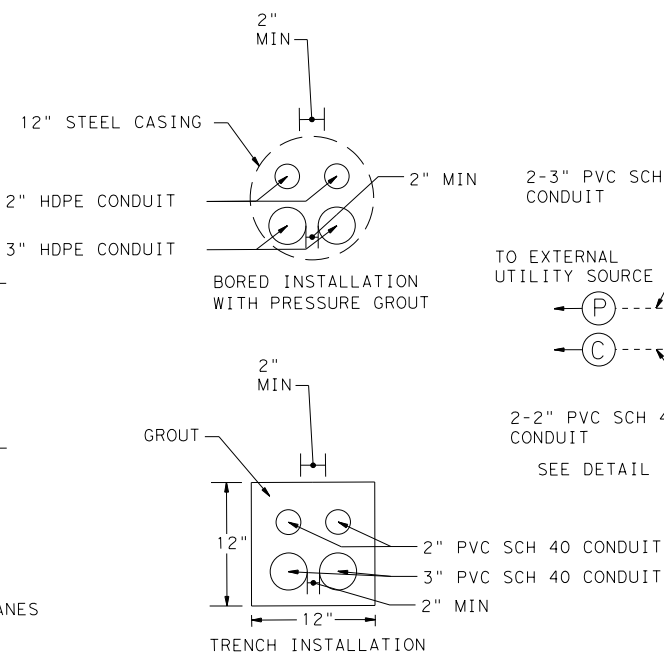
2"
MIN

12" STEEL CASING

2" HDPE CONDUIT

3" HDPE CONDUIT

2" MIN

BORED INSTALLATION
WITH PRESSURE GROUT

2-3" PVC SCH
CONDUIT

TO EXTERNAL
UTILITY SOURCE

P

C

2-2" PVC SCH 4
CONDUIT

SEE DETAIL

2"
MIN

GROUT

12"

2" PVC SCH 40 CONDUIT
3" PVC SCH 40 CONDUIT
2" MIN

12"

TRENCH INSTALLATION

ANES